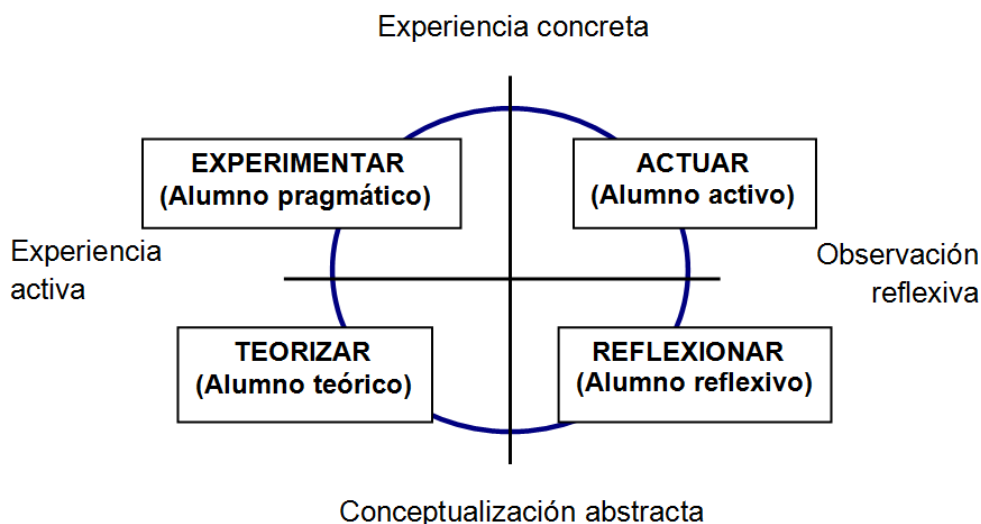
Experiencia concreta

EXPERIMENTAR
(Alumno pragmático)

ACTUAR
(Alumno activo)

Experiencia activa

Observación reflexiva

TEORIZAR
(Alumno teórico)

REFLEXIONAR
(Alumno reflexivo)

Conceptualización abstracta